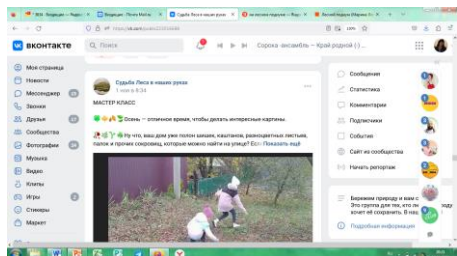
ВКонтакте

Поиск

Сорока -ансамбль – Край родной (-)...

Моя страница
Новости
Мессенджер
Звонки
Друзья
Сообщества
Фотографии
Музыка
Видео
Клипы
Игры
Стикеры
Маркет

Судьба Леса в наших руках
1 ноя в 8:24

МАСТЕР КЛАСС

Осень – отличное время, чтобы делать интересные картины

Ну что, ваш дом уже полон шишек, каштанов, разноцветных листьев, палок и прочих сокровищ, которые можно найти на улице? Если Показать ещё

Сообщения
Статистика
Комментарии
Подписчики
События
Сайт из сообщества
Начать репортаж

Бережем природу и нам с... Это группа для тех, кто л... хочет сохранить ... Я нашл...

Подробная информация